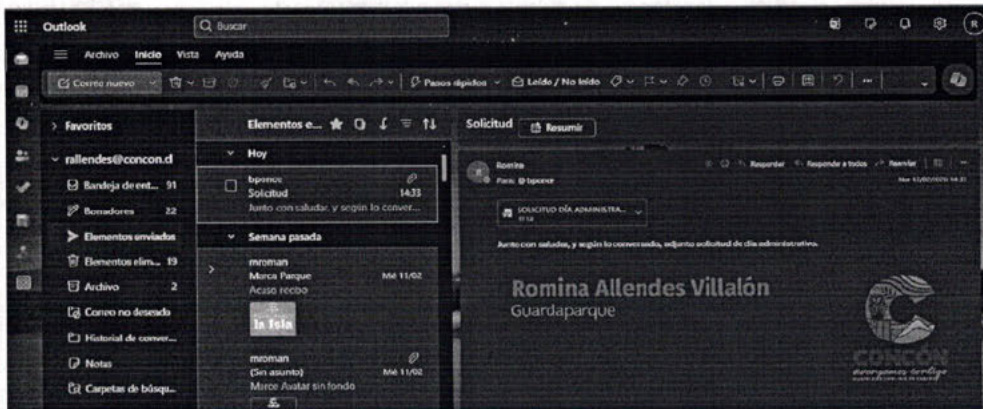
Outlook
Buscar
Archivo Inicio Vista Ayuda
Correo nuevo
Pasos rápidos
Leído / No leído
Favoritos
rallendes@concon.cl
Bandeja de ent... 91
Borradores 22
Elementos enviados
Elementos elim... 19
Archivo 2
Correo no deseado
Historial de conver...
Notas
Carpetas de búsqu...
Elementos e...
Hoy
bponce
Solicitud 14:33
Junto con saludar, y según lo conver...
Semana pasada
mroman
Marca Parque Mié 11/02
Acuso recibo
la Isla
mroman
(Sin asunto) Mié 11/02
Marco Avatar sin fondo
Solicitud
Resumir
Romina
Para: @ bponce
Responder
Responder a todos
Reenviar
SOLICITUD DÍA ADMINISTRA...
Junto con saludar, y según lo conversado, adjunto solicitud de día administrativo.
Romina Allendes Villalón
Guardaparque
CONCÓN